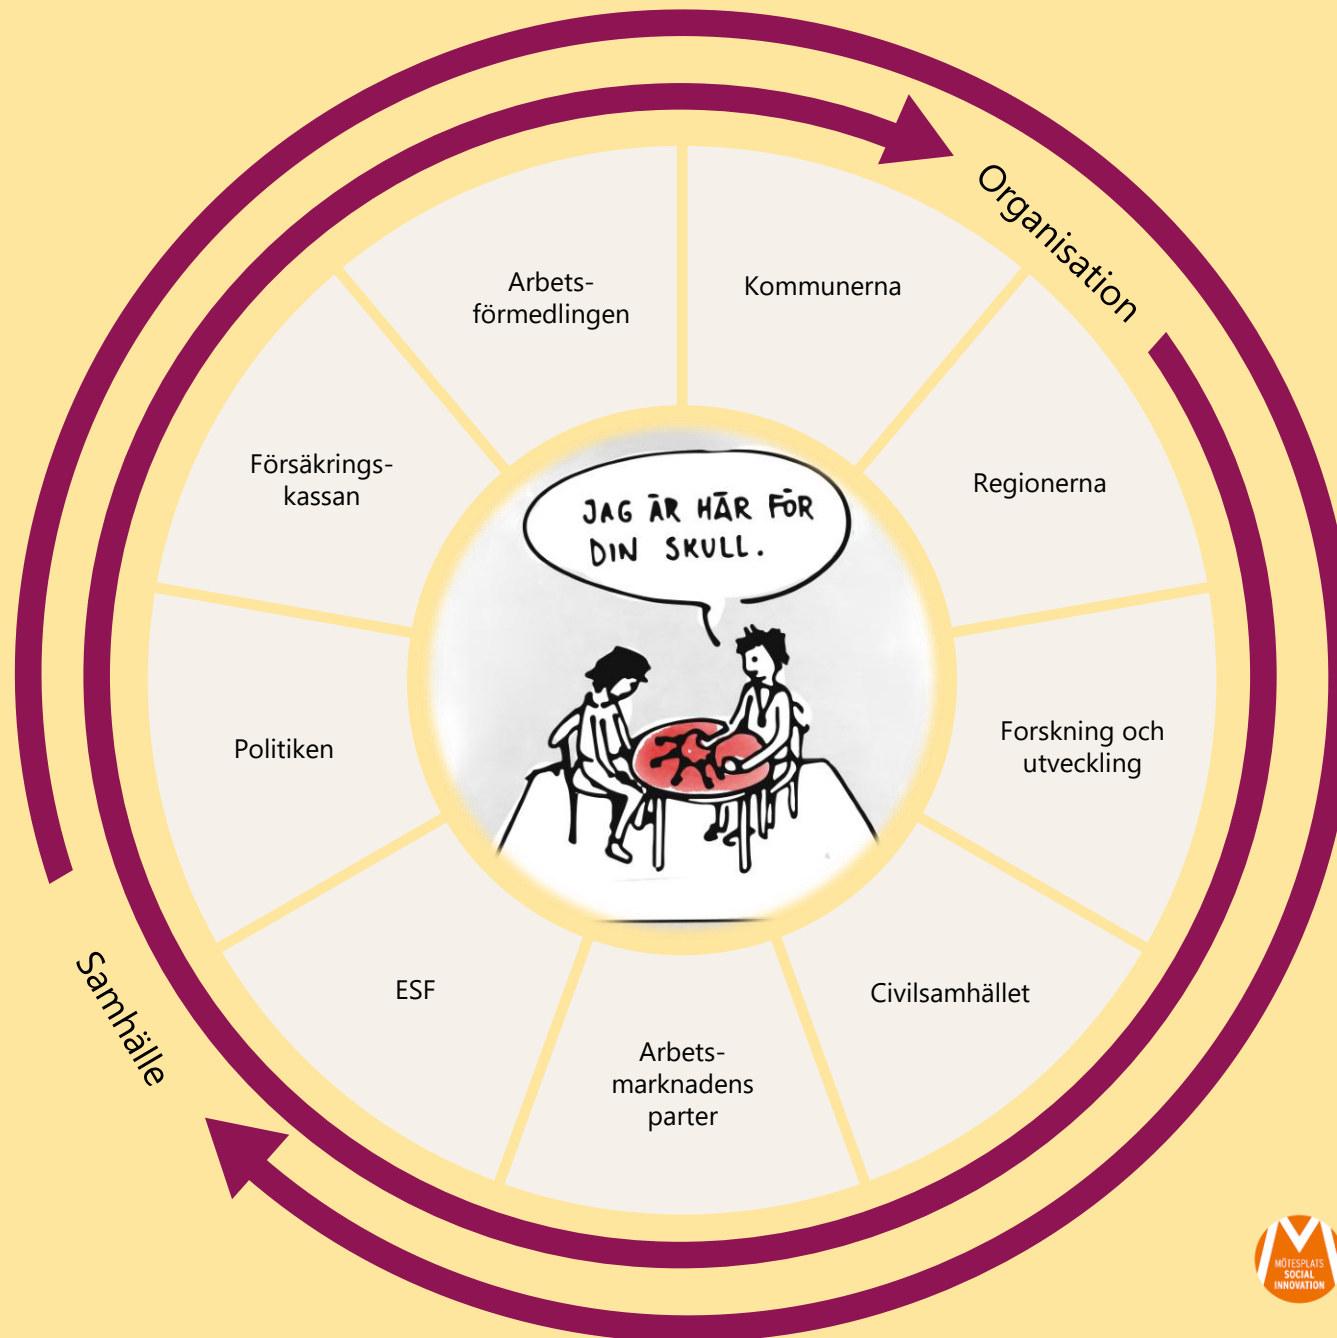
Organisation

Arbetsförmedlingen

Kommunerna

Försäkringskassan

JAG ÄR HÄR FÖR DIN SKULL.

Regionerna

Politiken

Forskning och utveckling

ESF

Civilsamhället

Arbetsmarknadens parter

Samhälle

MÖTESPLATS SOCIAL INNOVATION